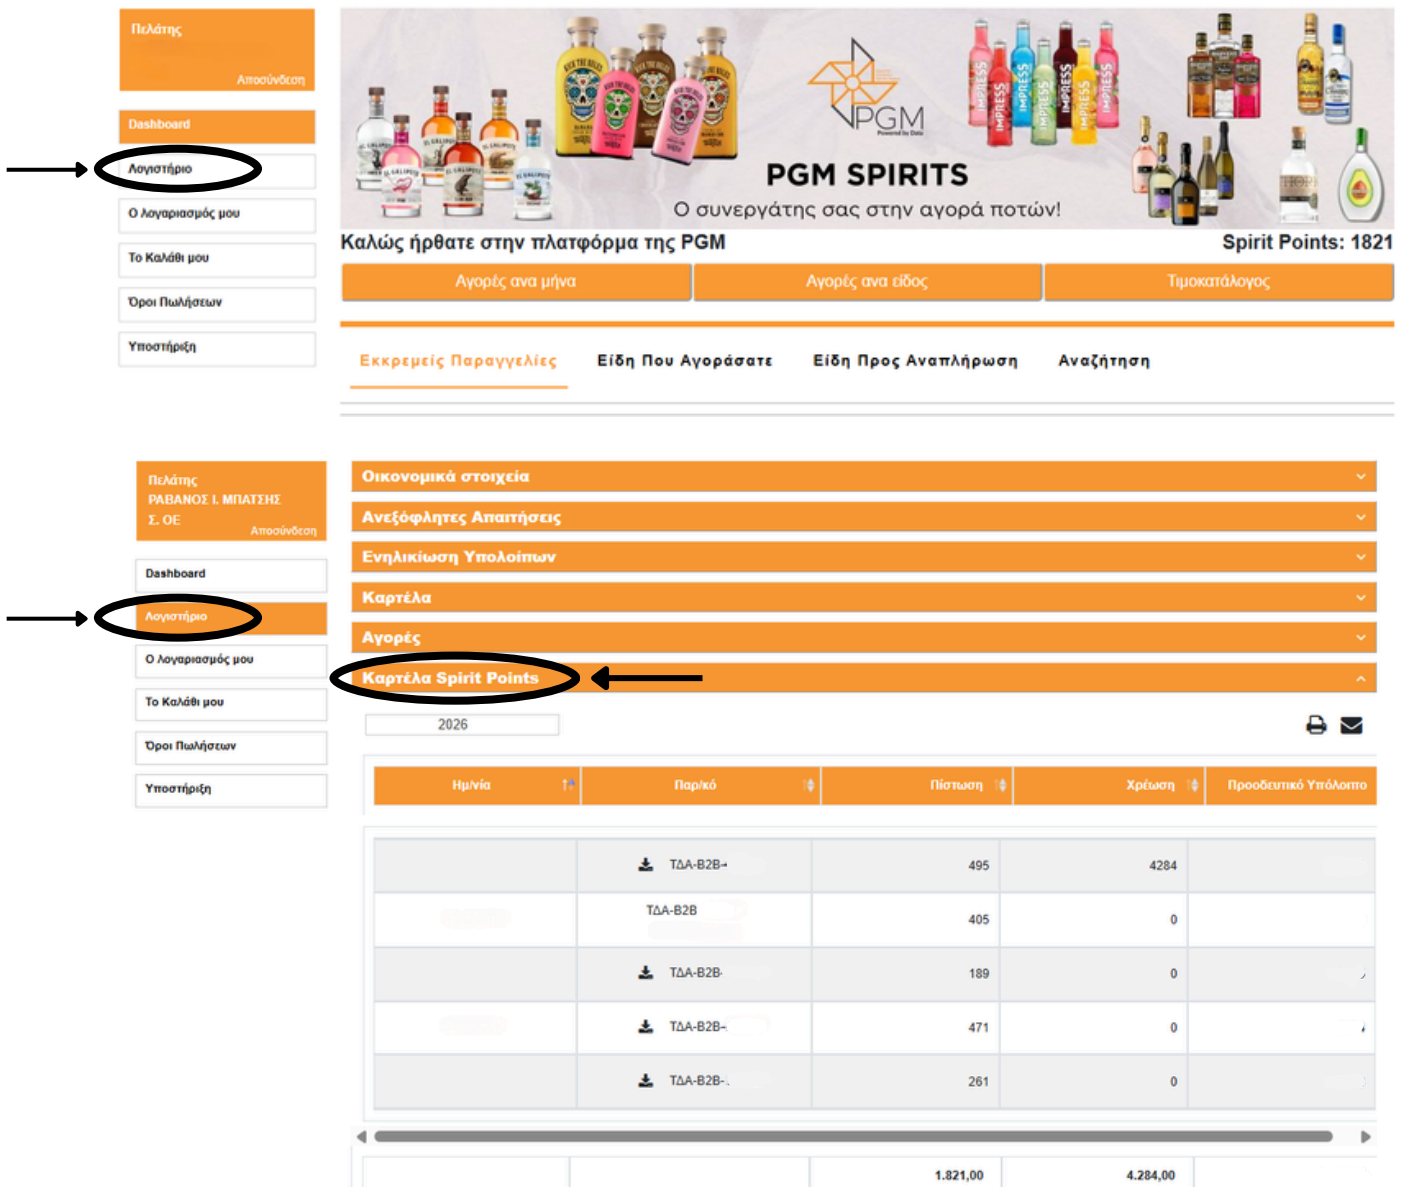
Πελάτης
Αποσύνδεση

Dashboard
Λογιστήριο
Ο λογαριασμός μου
Το Καλάθι μου
Όροι Πωλήσεων
Υποστήριξη

PGM
PGM SPIRITS
Ο συνεργάτης σας στην αγορά ποτών!

Καλώς ήρθατε στην πλατφόρμα της PGM
Spirit Points: 1821

Αγορές ανα μήνα
Αγορές ανα είδος
Τιμοκατάλογος

Εκκρεμείς Παραγγελίες
Είδη Που Αγοράσατε
Είδη Προς Αναπλήρωση
Αναζήτηση

Πελάτης
ΡΑΒΑΝΟΣ Ι. ΜΠΑΤΣΗΣ
Σ. ΟΕ
Αποσύνδεση

Dashboard
Λογιστήριο
Ο λογαριασμός μου
Το Καλάθι μου
Όροι Πωλήσεων
Υποστήριξη

Οικονομικά στοιχεία
Ανεξόφλητες Απαιτήσεις
Ενηλικίωση Υπολοίπων
Καρτέλα
Αγορές
Καρτέλα Spirit Points

2026

| Ημ/νία | Παρ/κό | Πίστωση | Χρέωση | Προοδευτικό Υπόλοιπο |
|---|---|---|---|---|
| | ΤΔΑ-Β2Β- | 495 | 4284 | |
| | ΤΔΑ-Β2Β | 405 | 0 | |
| | ΤΔΑ-Β2Β | 189 | 0 | |
| | ΤΔΑ-Β2Β- | 471 | 0 | |
| | ΤΔΑ-Β2Β- | 261 | 0 | |
| | | 1.821,00 | 4.284,00 | |